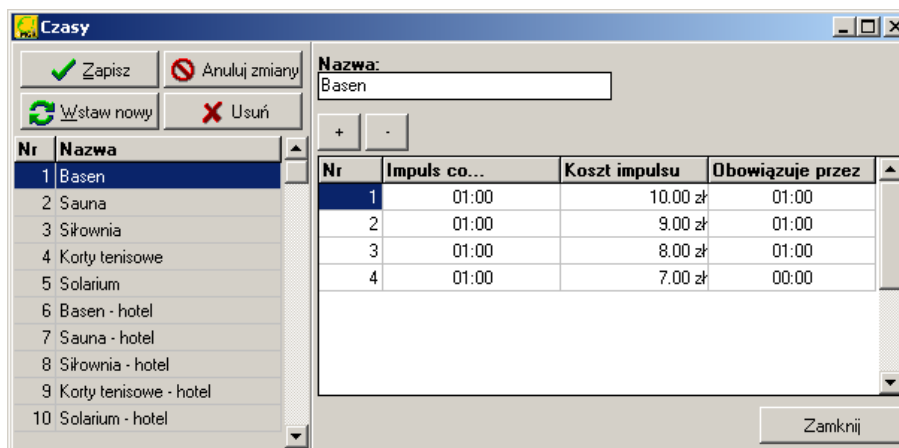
Czasy

Zapisz
Anuluj zmiany
Wstaw nowy
Usuń

| Nr | Nazwa |
|---|---|
| 1 | Basen |
| 2 | Sauna |
| 3 | Siłownia |
| 4 | Korty tenisowe |
| 5 | Solarium |
| 6 | Basen - hotel |
| 7 | Sauna - hotel |
| 8 | Siłownia - hotel |
| 9 | Korty tenisowe - hotel |
| 10 | Solarium - hotel |

Nazwa:
Basen

+
-

| Nr | Impuls co... | Koszt impulsu | Obowiązuje przez |
|---|---|---|---|
| 1 | 01:00 | 10.00 zł | 01:00 |
| 2 | 01:00 | 9.00 zł | 01:00 |
| 3 | 01:00 | 8.00 zł | 01:00 |
| 4 | 01:00 | 7.00 zł | 00:00 |

Zamknij